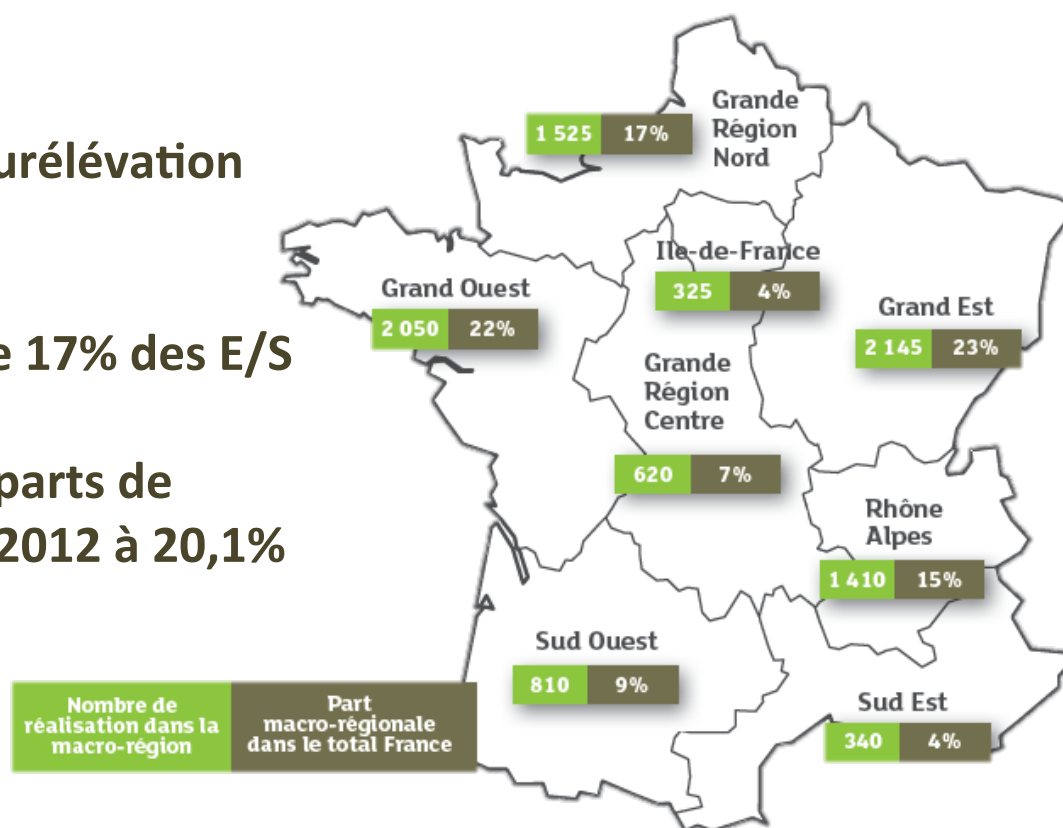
urélévation

e 17% des E/S

parts de
2012 à 20,1%

Grande Région Nord
1 525 | 17%

Ile-de-France
325 | 4%

Grand Ouest
2 050 | 22%

Grand Est
2 145 | 23%

Grande Région Centre
620 | 7%

Rhône Alpes
1 410 | 15%

Sud Ouest
810 | 9%

Sud Est
340 | 4%

| Nombre de réalisation dans la macro-région | Part macro-régionale dans le total France |
|---|---|